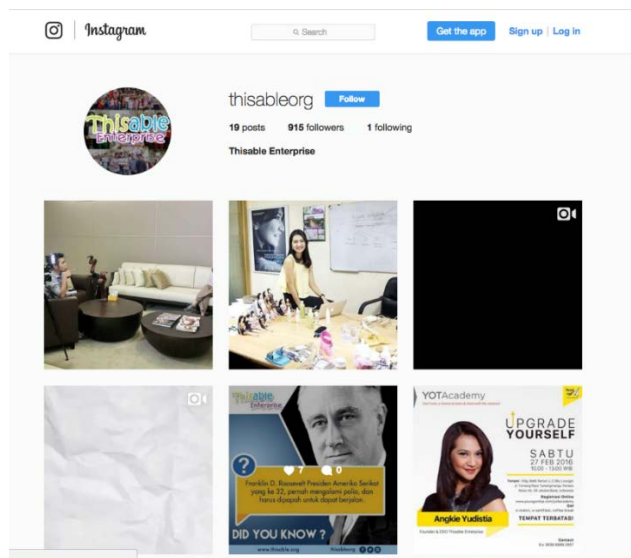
Instagram

Search

Get the app

Sign up | Log in

Thisable Enterprise

thisableorg

Follow

19 posts 915 followers 1 following

Thisable Enterprise

Thisable Enterprise

7 0

Franklin D. Roosevelt Presiden Amerika Serikat yang ke 32, pernah mengalami polio, dan harus dipapah untuk dapat berjalan.

DID YOU KNOW ?

www.thisable.org

YOTAcademy

UPGRADE YOURSELF

SABTU

27 FEB 2016

Angkie Yudistia

TEMPAT TERBATAS!